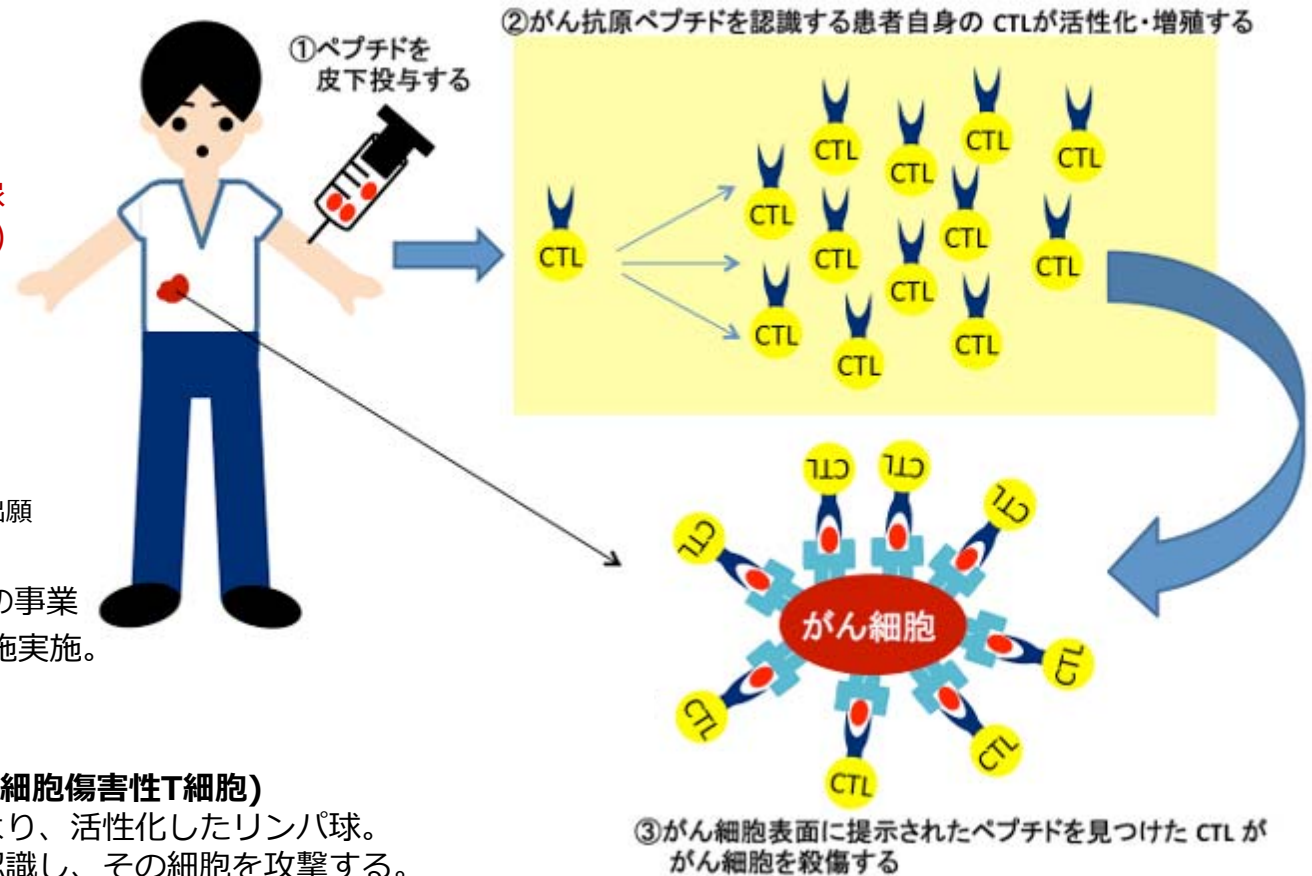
①ペプチドを皮下投与する

②がん抗原ペプチドを認識する患者自身の CTLが活性化・増殖する

CTL

CTL CTL CTL CTL CTL CTL CTL CTL CTL CTL CTL CTL CTL CTL

CTL CTL CTL CTL CTL CTL CTL CTL CTL CTL

がん細胞

③がん細胞表面に提示されたペプチドを見つけた CTL ががん細胞を殺傷する

出願

の事業
施実施。

細胞傷害性T細胞)
より、活性化したリンパ球。
認識し、その細胞を攻撃する。